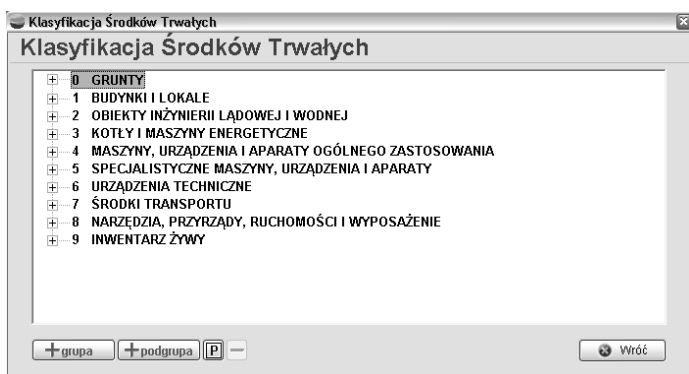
Klasyfikacja Środków Trwałych

Klasyfikacja Środków Trwałych

0 GRUNTY
1 BUDYNKI I LOKALE
2 OBIEKTY INŻYNIERII LĄDOWEJ I WODNEJ
3 KOTŁY I MASZYNY ENERGETYCZNE
4 MASZYNY, URZĄDZENIA I APARATY OGÓLNEGO ZASTOSOWANIA
5 SPECJALISTYCZNE MASZYNY, URZĄDZENIA I APARATY
6 URZĄDZENIA TECHNICZNE
7 ŚRODKI TRANSPORTU
8 NARZĘDZIA, PRZYRZĄDY, RUCHOMOŚCI I WYPOSAŻENIE
9 INWENTARZ ŻYWY

+grupa +podgrupa P — Wróć